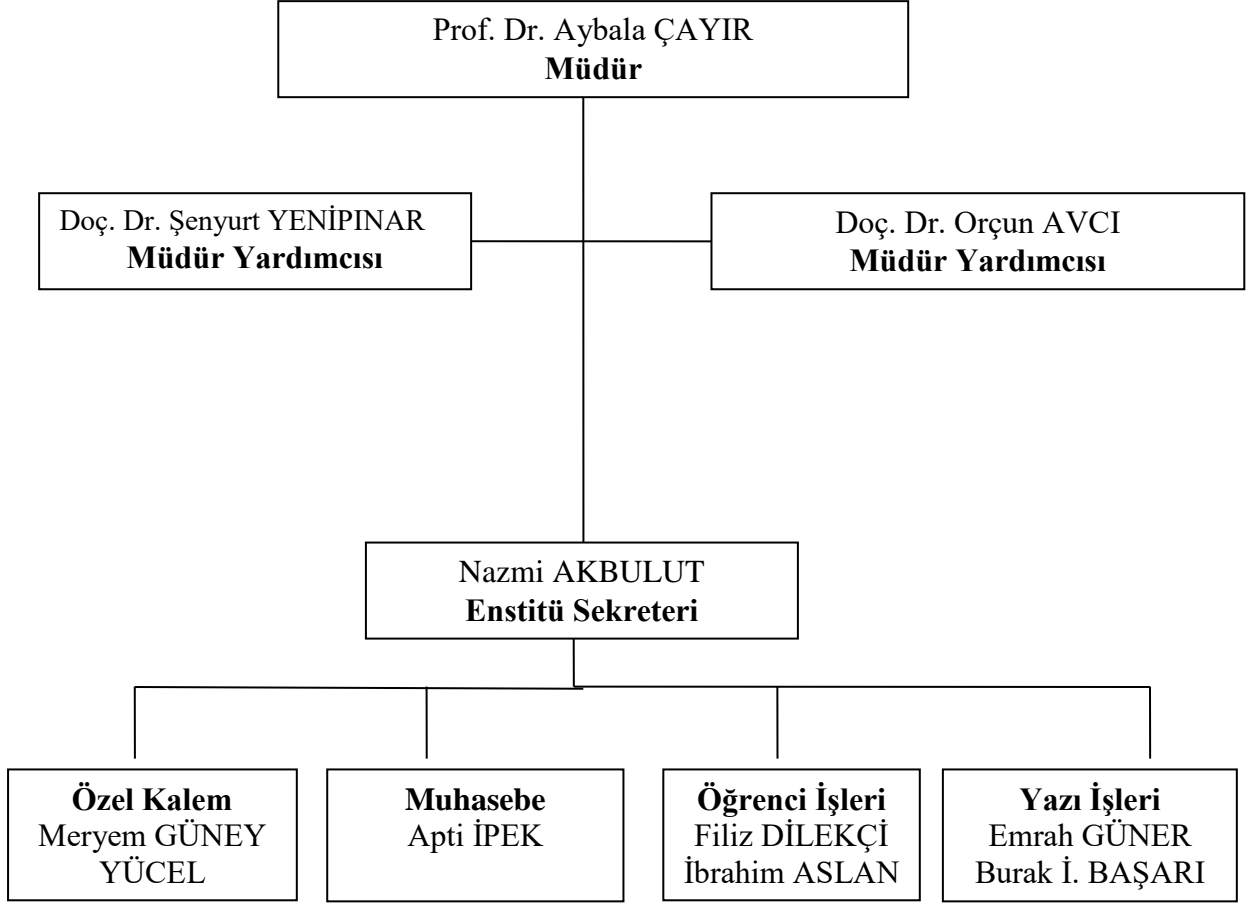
Prof. Dr. Aybala ÇAYIR
**Müdür**

Doç. Dr. Şenyurt YENİPINAR
**Müdür Yardımcısı**

Doç. Dr. Orçun AVCI
**Müdür Yardımcısı**

Nazmi AKBULUT
**Enstitü Sekreteri**

**Özel Kalem**
Meryem GÜNEY YÜCEL

**Muhasebe**
Apti İPEK

**Öğrenci İşleri**
Filiz DİLEKÇİ
İbrahim ASLAN

**Yazı İşleri**
Emrah GÜNER
Burak İ. BAŞARI